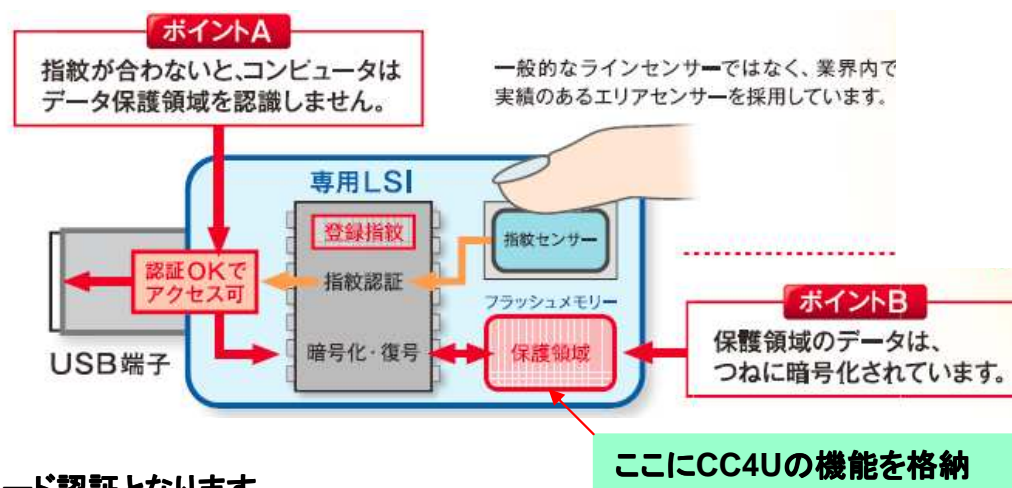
ポイントA
指紋が合わないと、コンピュータはデータ保護領域を認識しません。

一般的なラインセンサーではなく、業界内で実績のあるエリアセンサーを採用しています。

専用LSI

登録指紋

指紋センサー

認証OKでアクセス可

指紋認証

フラッシュメモリー

ポイントB
保護領域のデータは、つねに暗号化されています。

USB端子

暗号化・復号

保護領域

ここにCC4Uの機能を格納

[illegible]ード認証となります